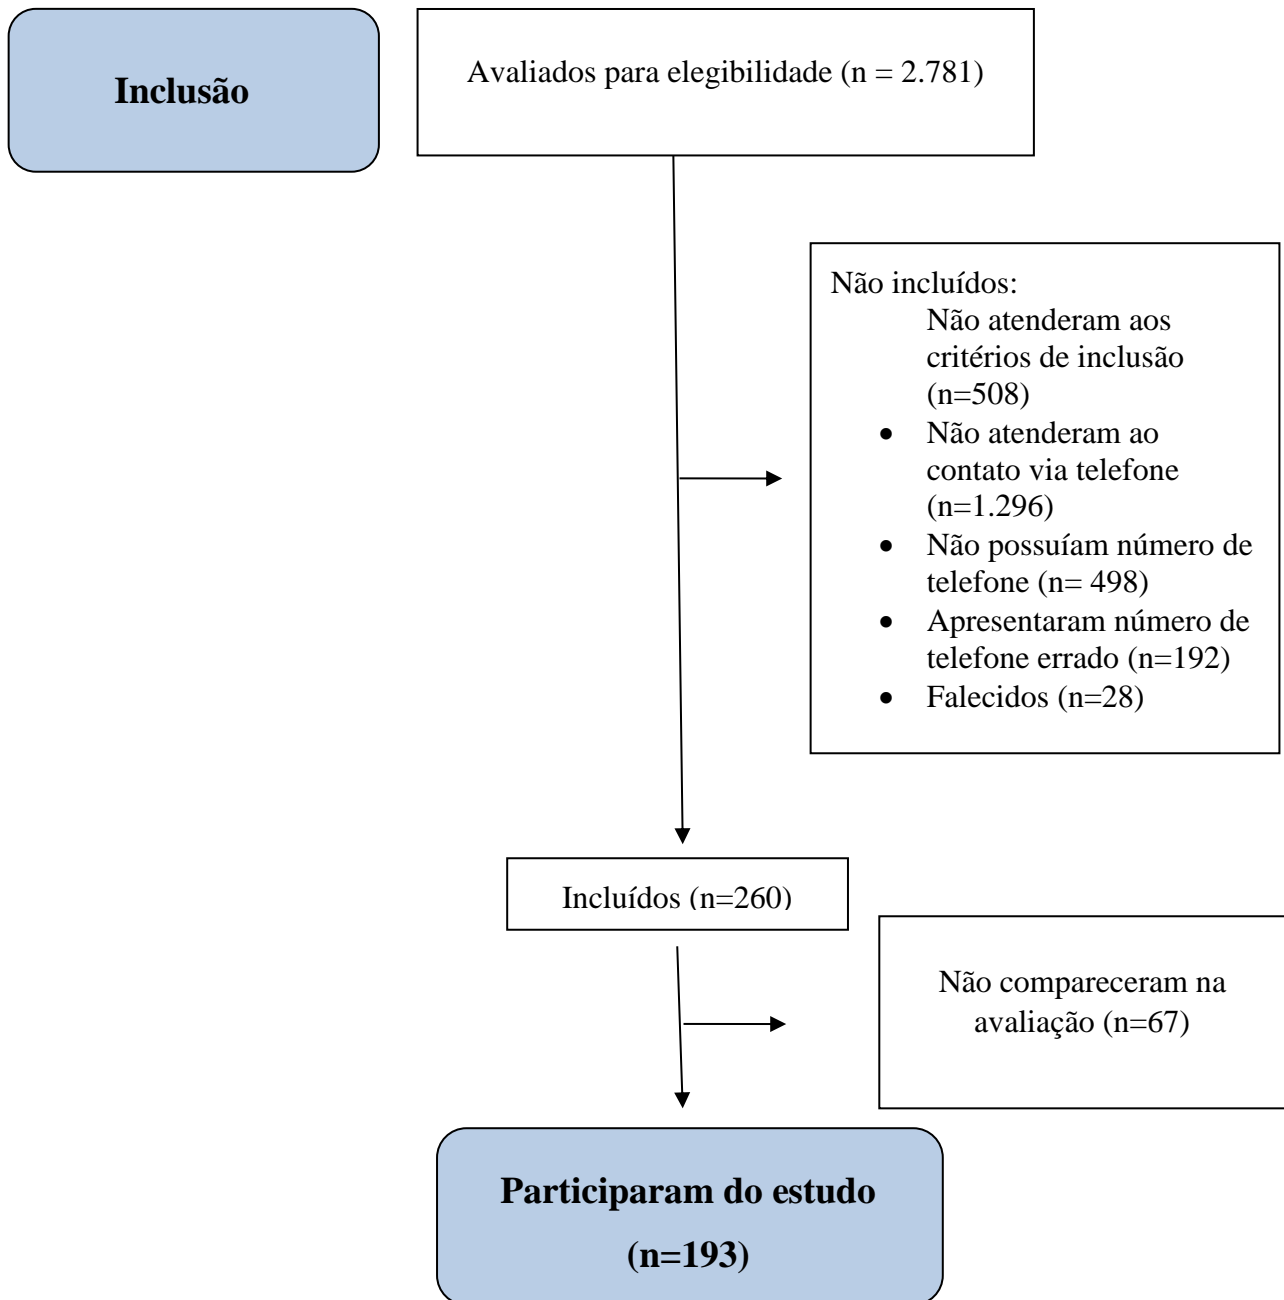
Inclusão

Avaliados para elegibilidade (n = 2.781)

Não incluídos:
Não atenderam aos critérios de inclusão (n=508)
- Não atenderam ao contato via telefone (n=1.296)
- Não possuíam número de telefone (n= 498)
- Apresentaram número de telefone errado (n=192)
- Falecidos (n=28)

Incluídos (n=260)

Não compareceram na avaliação (n=67)

Participaram do estudo (n=193)